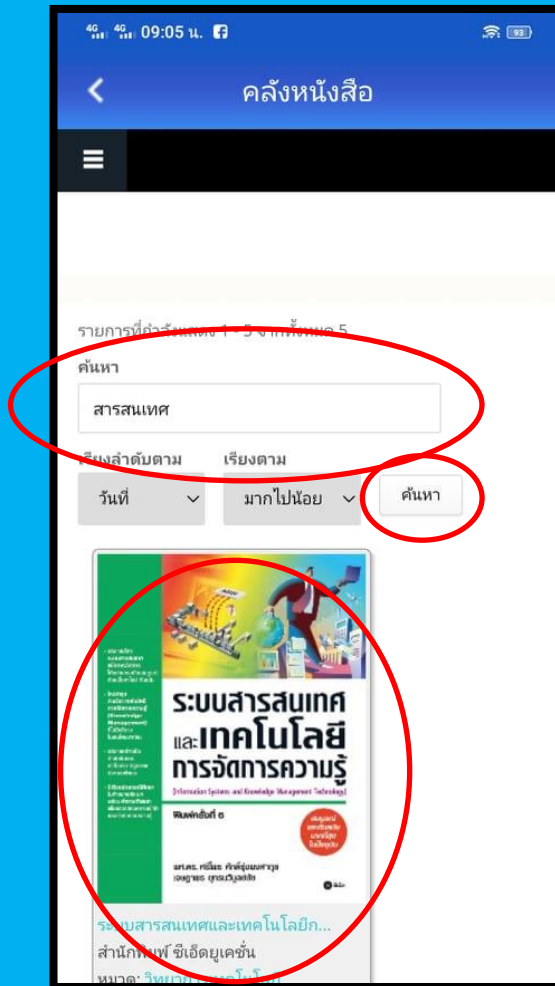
09:05 น.

93

คลังหนังสือ

รายการที่กำลังแสดง 1 - 5 จากทั้งหมด 5

ค้นหา

สารสนเทศ

เรียงลำดับตาม

วันที่

เรียงตาม

มากไปน้อย

ค้นหา

ระบบสารสนเทศ และเทคโนโลยี การจัดการความรู้

(Information Systems and Knowledge Management Technology)

พิมพ์ครั้งที่ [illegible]

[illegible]

ระบบสารสนเทศและเทคโนโลยีก...

สำนักพิมพ์ ซีเอ็ดยูเคชั่น

หมวด: วิทยา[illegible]